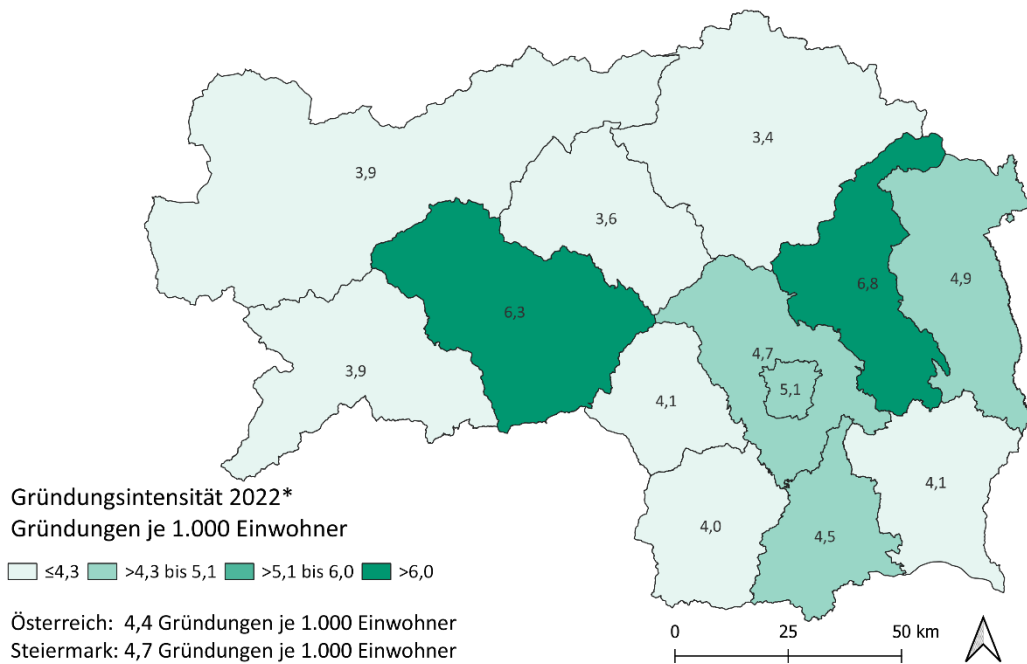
3,4

3,9

3,6

6,3

6,8

4,9

4,7

5,1

3,9

4,1

4,1

4,0

4,5

Gründungsintensität 2022*
Gründungen je 1.000 Einwohner

≤4,3 >4,3 bis 5,1 >5,1 bis 6,0 >6,0

Österreich: 4,4 Gründungen je 1.000 Einwohner
Steiermark: 4,7 Gründungen je 1.000 Einwohner

0 25 50 km